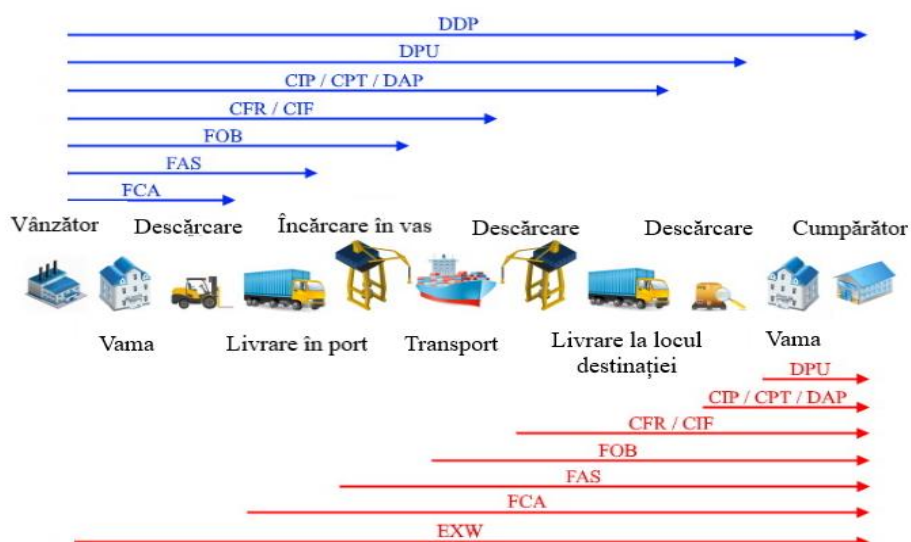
DDP
DPU
CIP / CPT / DAP
CFR / CIF
FOB
FAS
FCA

Vânzător Descărcare Încărcare în vas Descărcare Descărcare Cumpărător

Vama Livrare în port Transport Livrare la locul destinației Vama

DPU
CIP / CPT / DAP
CFR / CIF
FOB
FAS
FCA
EXW